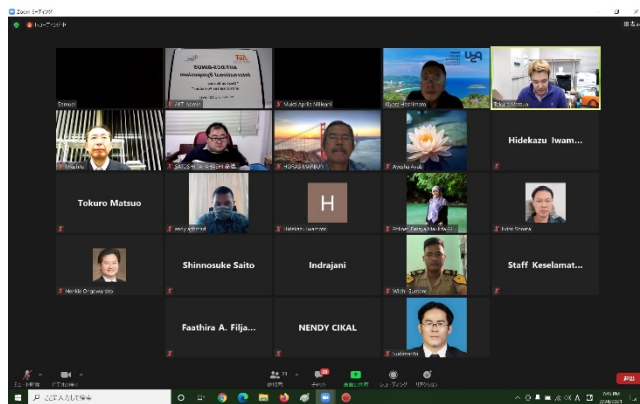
Zoom ミーティング

Stewart
JMT Admin
Maket Aprilia Mikeal
Kyoto Arishimoto
Taku Ishihara

Hidekazu Iwam...

Tokuro Matsuo

H

Shinnosuke Saito

Indrajani

Staff Keselamat...

Faathira A. Filja...

NENDY CIKAL

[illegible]

ここに入力して検索